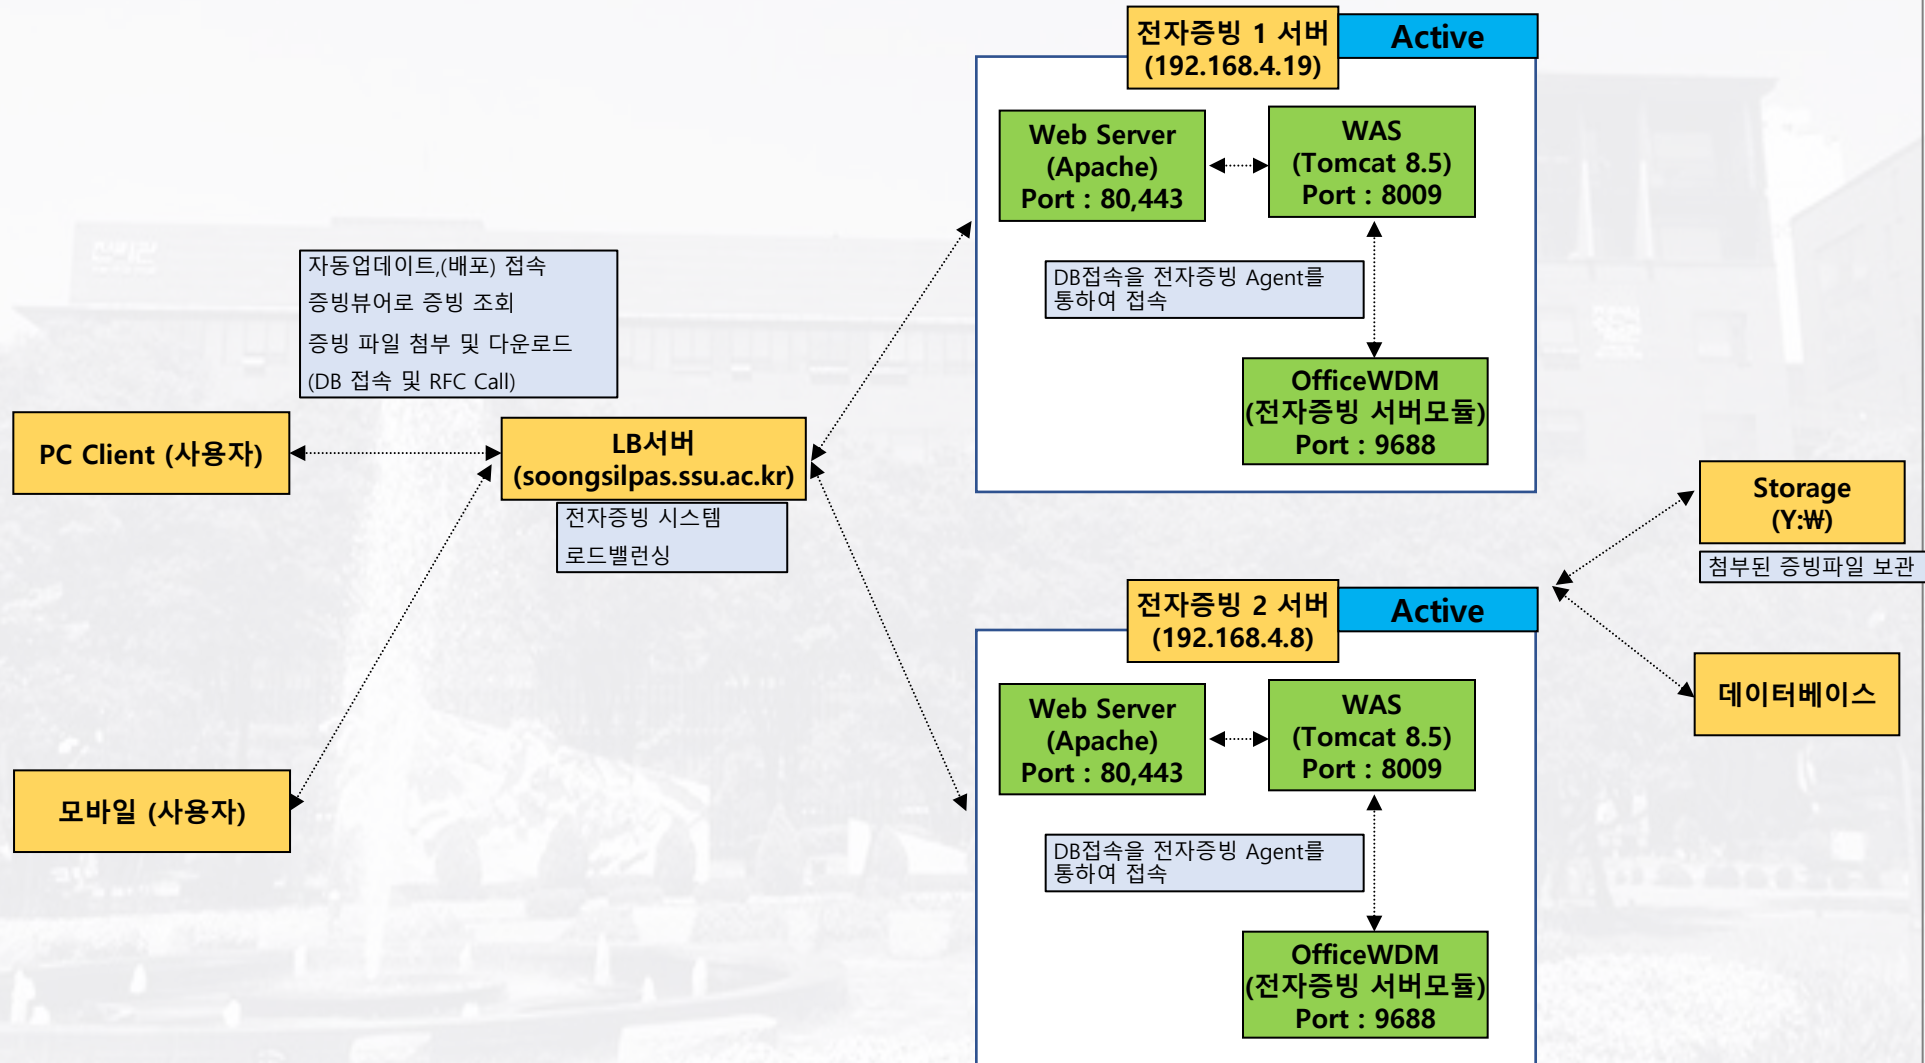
전자증빙 1 서버
(192.168.4.19)

Active

Web Server
(Apache)
Port : 80,443

WAS
(Tomcat 8.5)
Port : 8009

DB접속을 전자증빙 Agent를 통하여 접속

OfficeWDM
(전자증빙 서버모듈)
Port : 9688

자동업데이트,(배포) 접속
증빙뷰어로 증빙 조회
증빙 파일 첨부 및 다운로드
(DB 접속 및 RFC Call)

PC Client (사용자)

LB서버
(soongsilpas.ssu.ac.kr)

전자증빙 시스템
로드밸런싱

Storage
(Y:₩)

첨부된 증빙파일 보관

전자증빙 2 서버
(192.168.4.8)

Active

Web Server
(Apache)
Port : 80,443

WAS
(Tomcat 8.5)
Port : 8009

DB접속을 전자증빙 Agent를 통하여 접속

OfficeWDM
(전자증빙 서버모듈)
Port : 9688

데이터베이스

모바일 (사용자)